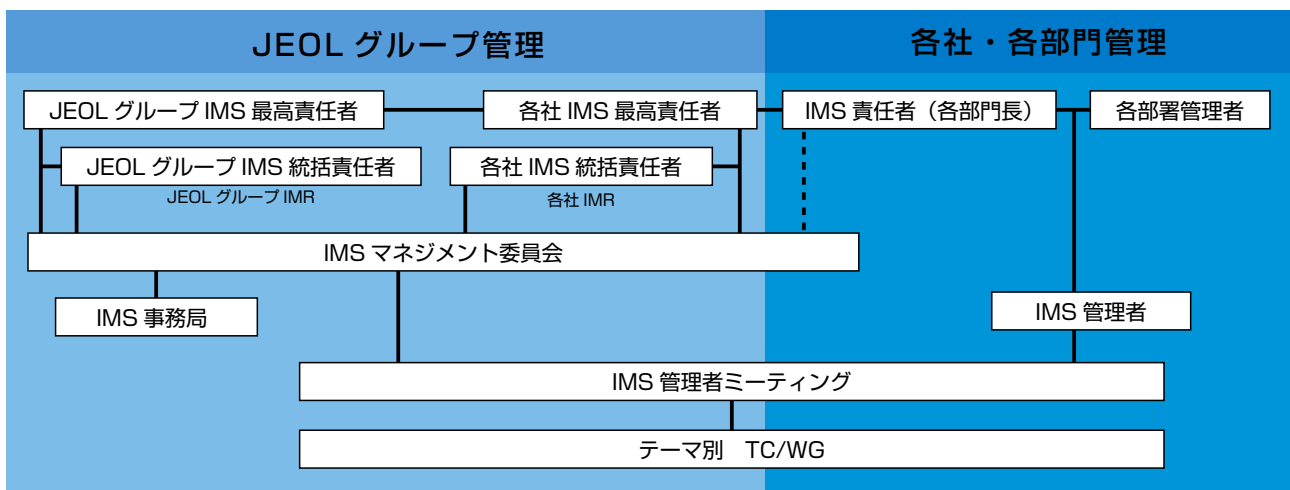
JEOL グループ管理

各社・各部門管理

JEOL グループ IMS 最高責任者

各社 IMS 最高責任者

IMS 責任者（各部門長）

各部署管理者

JEOL グループ IMS 統括責任者

JEOL グループ IMR

各社 IMS 統括責任者

各社 IMR

IMS マネジメント委員会

IMS 事務局

IMS 管理者

IMS 管理者ミーティング

テーマ別　TC/WG